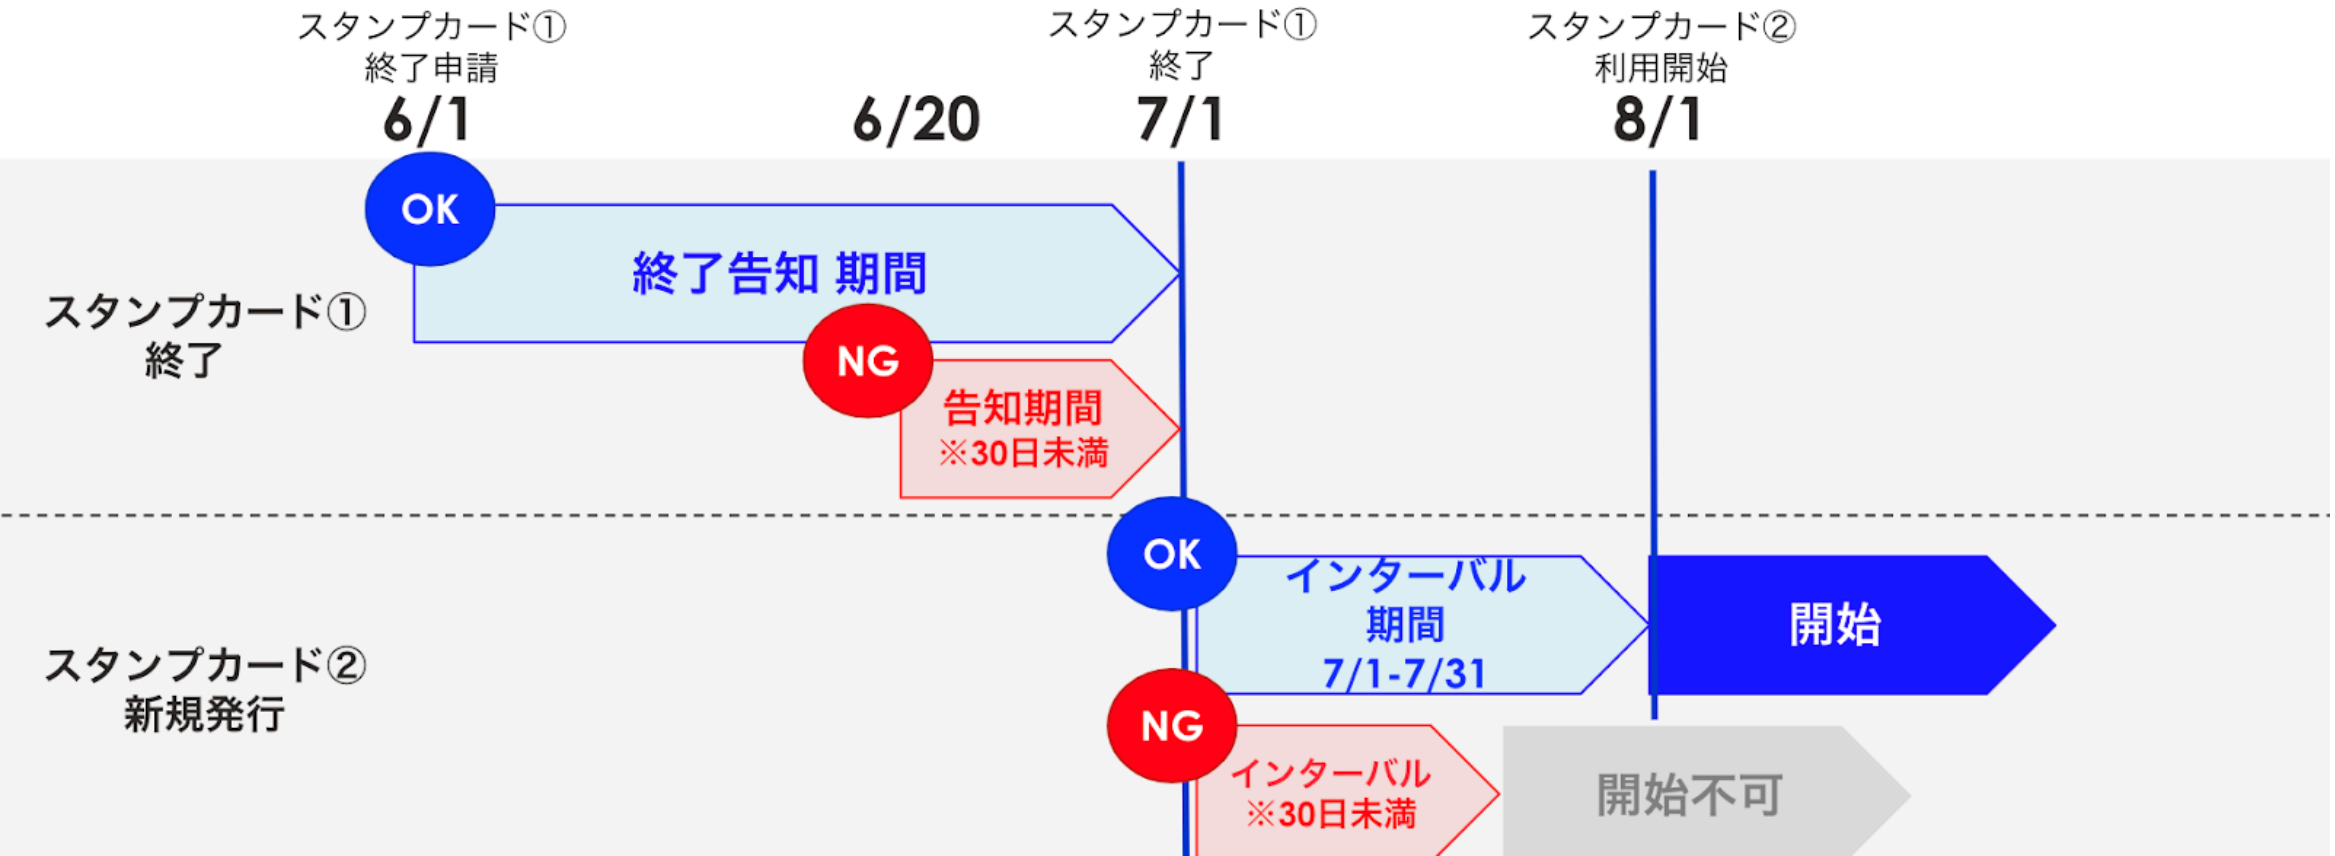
スタンプカード①
終了申請
6/1

6/20

スタンプカード①
終了
7/1

スタンプカード②
利用開始
8/1

スタンプカード①
終了

OK
終了告知 期間

NG
告知期間
※30日未満

スタンプカード②
新規発行

OK
インターバル
期間
7/1-7/31

開始

NG
インターバル
※30日未満

開始不可